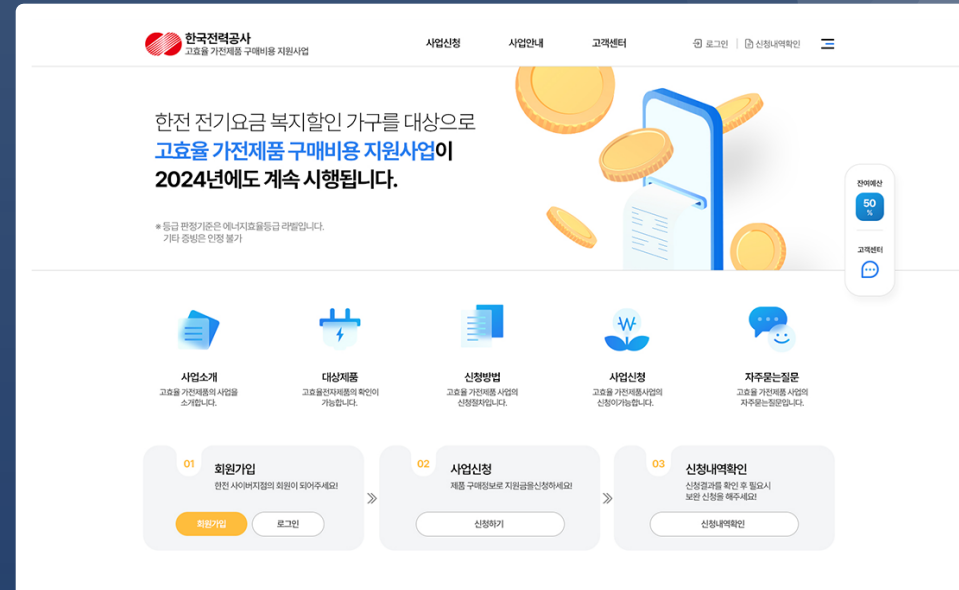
한국전력공사
고효율 가전제품 구매비용 지원사업

사업신청 사업안내 고객센터

로그인 | 신청내역확인

한전 전기요금 복지할인 가구를 대상으로
고효율 가전제품 구매비용 지원사업이
2024년에도 계속 시행됩니다.

※ 등급 판정기준은 에너지효율등급 라벨입니다.
기타 증빙은 인정 불가

잔여예산
50
%

고객센터

사업소개
고효율 가전제품의 사업을 소개합니다.

대상제품
고효율전자제품의 확인이 가능합니다.

신청방법
고효율 가전제품 사업의 신청절차입니다.

사업신청
고효율 가전제품사업의 신청이 가능합니다.

자주묻는질문
고효율 가전제품 사업의 자주묻는질문입니다.

01
회원가입
한전 사이버지점의 회원이 되어주세요!
회원가입 로그인

02
사업신청
제품 구매정보로 지원금을신청하세요!
신청하기

03
신청내역확인
신청결과를 확인 후 필요시 보완 신청을 해주세요!
신청내역확인